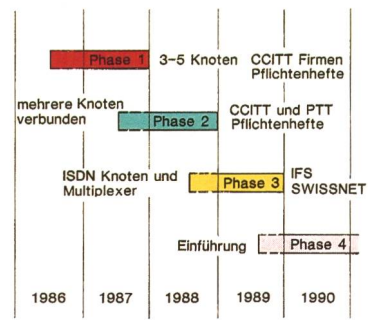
Phase 1 3-5 Knoten CCITT Firmen Pflichtenhefte

mehrere Knoten verbunden Phase 2 CCITT und PTT Pflichtenhefte

ISDN Knoten und Multiplexer Phase 3 IFS SWISSNET

Einführung Phase 4

1986 1987 1988 1989 1990